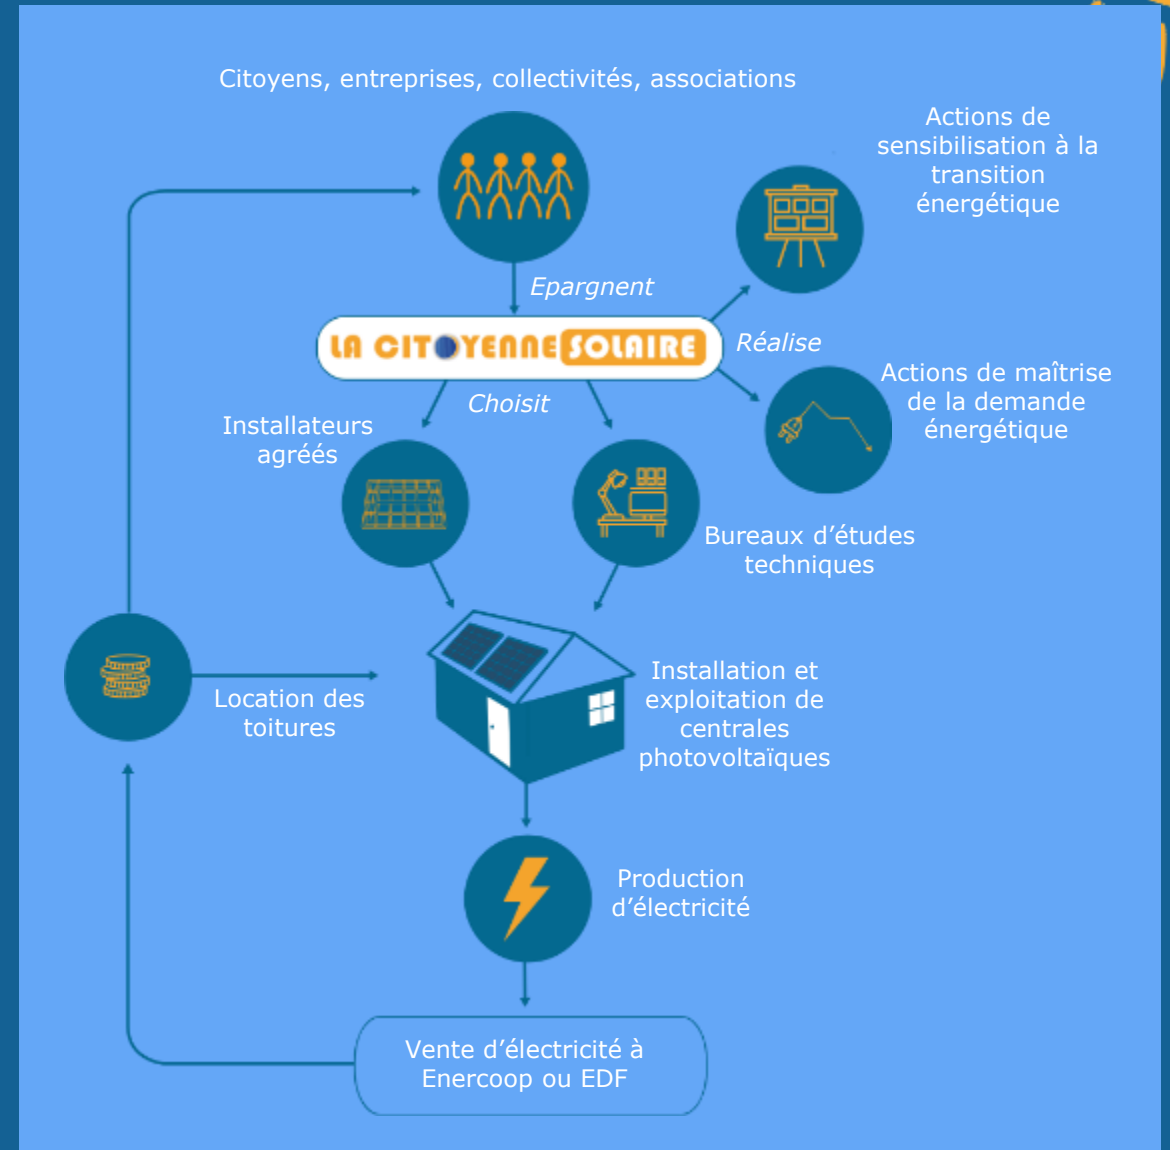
Citoyens, entreprises, collectivités, associations

Actions de sensibilisation à la transition énergétique

Epargnent

LA CITOYENNE SOLAIRE

Réalise

Choisit

Actions de maîtrise de la demande énergétique

Installateurs agréés

Bureaux d'études techniques

Location des toitures

Installation et exploitation de centrales photovoltaïques

Production d'électricité

Vente d'électricité à Enercoop ou EDF